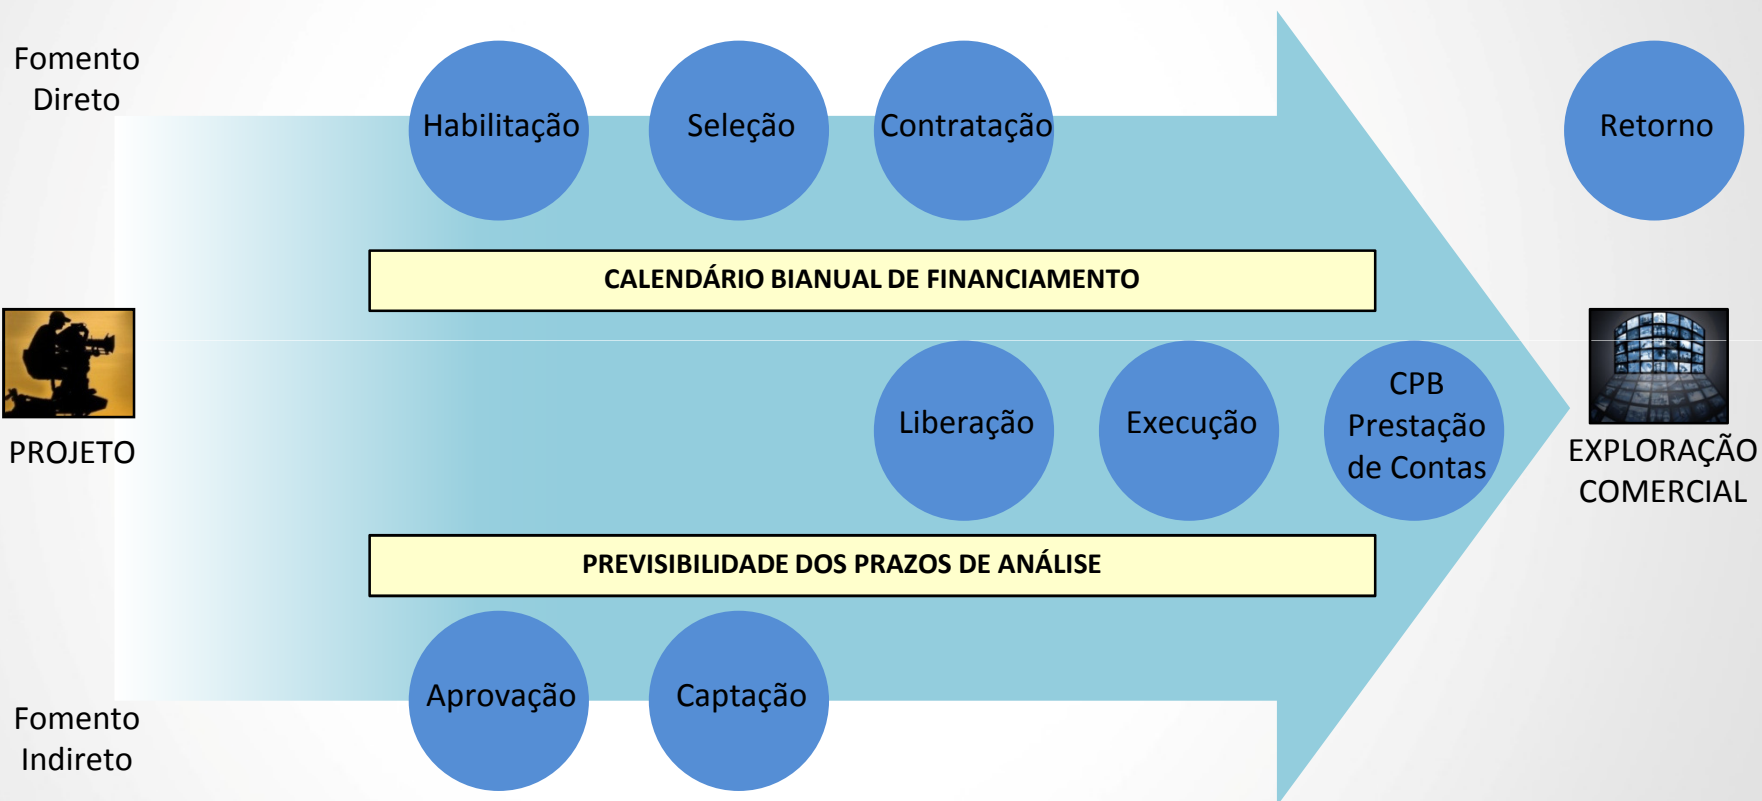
Fomento Direto

Habilitação

Seleção

Contratação

Retorno

CALENDÁRIO BIANUAL DE FINANCIAMENTO

PROJETO

Liberação

Execução

CPB Prestação de Contas

EXPLORAÇÃO COMERCIAL

PREVISIBILIDADE DOS PRAZOS DE ANÁLISE

Fomento Indireto

Aprovação

Captação